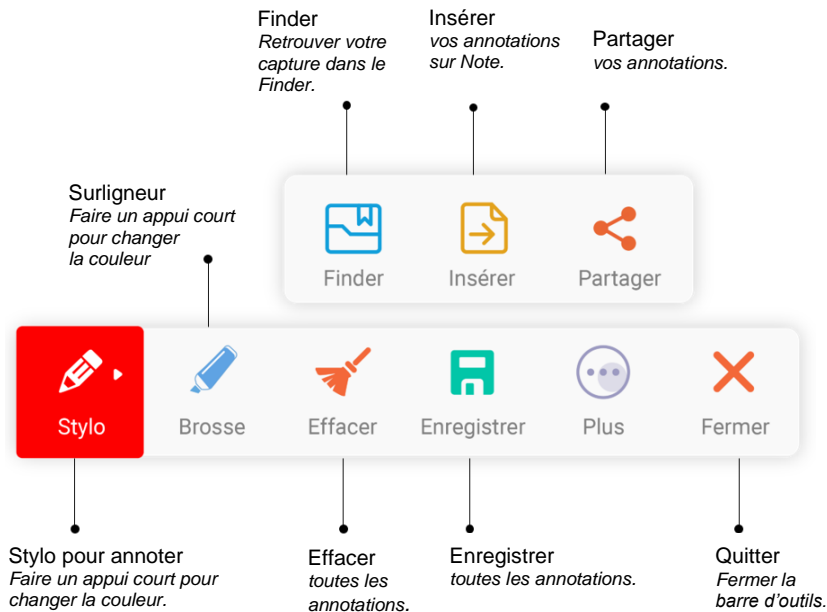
Finder
*Retrouver votre capture dans le Finder.*

Insérer
*vos annotations sur Note.*

Partager
*vos annotations.*

Surligneur
*Faire un appui court pour changer la couleur*

Finder

Insérer

Partager

Stylo

Brosse

Effacer

Enregistrer

Plus

Fermer

Stylo pour annoter
*Faire un appui court pour changer la couleur.*

Effacer
*toutes les annotations.*

Enregistrer
*toutes les annotations.*

Quitter
*Fermer la barre d'outils.*